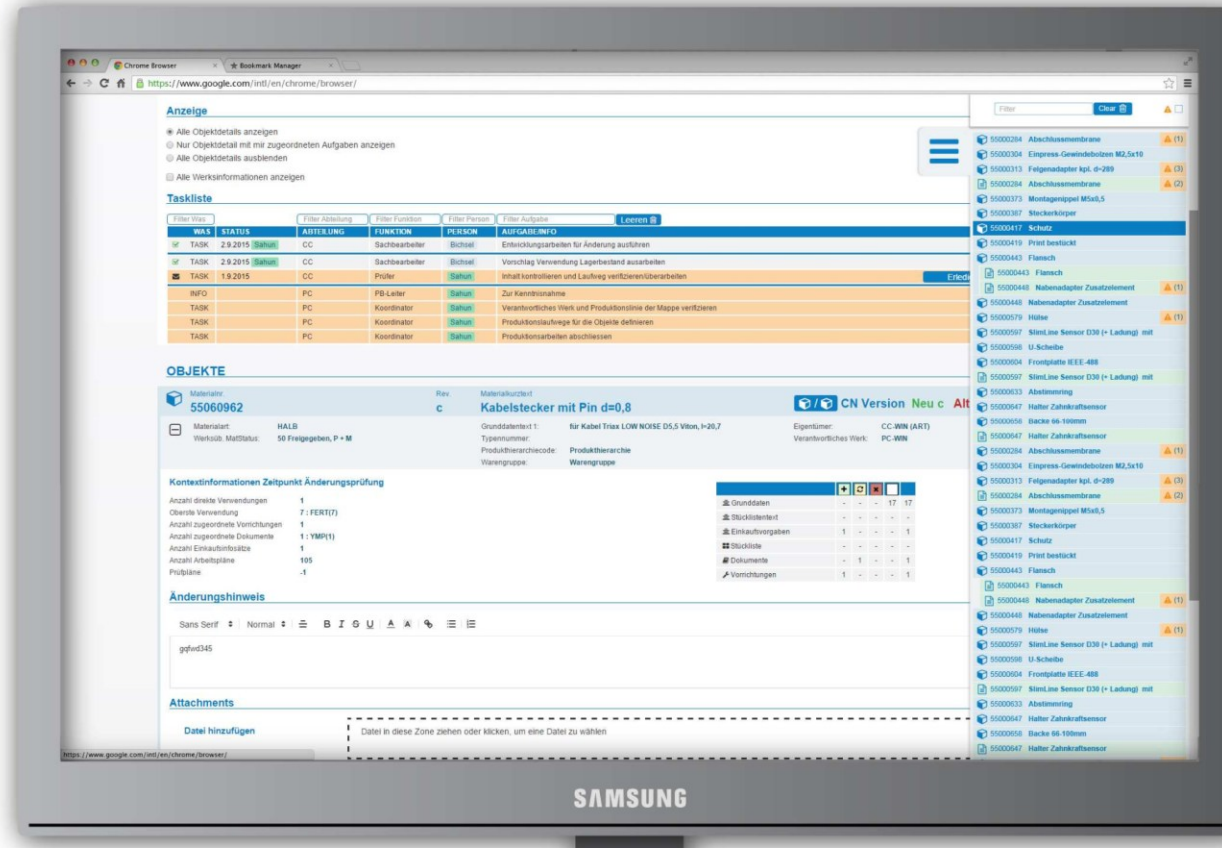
Chrome Browser × Bookmark Manager ×

https://www.google.com/intl/en/chrome/browser/

Anzeige

Alle Objektdetails anzeigen
Nur Objektdetail mit mir zugeordneten Aufgaben anzeigen
Alle Objektdetails ausblenden

Alle Werksinformationen anzeigen

Taskliste

Filter Was | Filter Abteilung | Filter Funktion | Filter Person | Filter Aufgabe | Leeren

| | WAS | STATUS | ABTEILUNG | FUNKTION | PERSON | AUFGABEINFO |
|---|---|---|---|---|---|---|
| | TASK | 2.9.2015 Sahun | CC | Sachbearbeiter | Bichsel | Entwicklungsarbeiten für Änderung ausführen |
| | TASK | 2.9.2015 Sahun | CC | Sachbearbeiter | Bichsel | Vorschlag Verwendung Lagerbestand ausarbeiten |
| | TASK | 1.9.2015 | CC | Prüfer | Sahun | Inhalt kontrollieren und Laufweg verifizieren/überarbeiten |
| | INFO | | PC | PB-Leiter | Sahun | Zur Kenntnisnahme |
| | TASK | | PC | Koordinator | Sahun | Verantwortliches Werk und Produktionslinie der Mappe verifizieren |
| | TASK | | PC | Koordinator | Sahun | Produktionslaufwege für die Objekte definieren |
| | TASK | | PC | Koordinator | Sahun | Produktionsarbeiten abschliessen |

Erlede

OBJEKTE

Materialnr 55060962 Rev. c Materialkurztext Kabelstecker mit Pin d=0,8 CN Version Neu c Alt

Materialart: HALB
Werksüb. MatStatus: 50 Freigegeben, P + M
Grunddatentext 1: für Kabel Triax LOW NOISE D5,5 Viton, l=20,7
Typennummer:
Produkthierarchiecode: Produkthierarchie
Warengruppe: Warengruppe
Eigentümer: CC-WIN (ART)
Verantwortliches Werk: PC-WIN

Kontextinformationen Zeitpunkt Änderungsprüfung

Anzahl direkte Verwendungen 1
Oberste Verwendung 7 : FERT(7)
Anzahl zugeordnete Vorrichtungen 1
Anzahl zugeordnete Dokumente 1 : YMP(1)
Anzahl Einkaufsinfosätze 1
Anzahl Arbeitspläne 105
Prüfpläne -1

| | | | | | |
|---|---|---|---|---|---|
| Grunddaten | - | - | - | 17 | 17 |
| Stücklistentext | - | - | - | - | - |
| Einkaufsvorgaben | 1 | - | - | - | 1 |
| Stückliste | - | - | - | - | - |
| Dokumente | - | 1 | - | - | 1 |
| Vorrichtungen | 1 | - | - | - | 1 |

Änderungshinweis

Sans Serif Normal B I S U A A

gqfwd345

Attachments

Datei hinzufügen

Datei in diese Zone ziehen oder klicken, um eine Datei zu wählen

https://www.google.com/intl/en/chrome/browser/

Filter Clear

55000284 Abschlussmembrane (1)
55000304 Einpress-Gewindebolzen M2,5x10
55000313 Felgenadapter kpl. d=289 (3)
55000284 Abschlussmembrane (2)
55000373 Montagenippel M5x0,5
55000387 Steckerkörper
55000417 Schutz
55000419 Print bestückt
55000443 Flansch
55000443 Flansch
55000448 Nabenadapter Zusatzelement (1)
55000448 Nabenadapter Zusatzelement
55000579 Hülse (1)
55000597 SlimLine Sensor D30 (+ Ladung) mit
55000598 U-Scheibe
55000604 Frontplatte IEEE-488
55000597 SlimLine Sensor D30 (+ Ladung) mit
55000633 Abstimmring
55000647 Halter Zahnkraftsensor
55000656 Backe 66-100mm
55000647 Halter Zahnkraftsensor
55000284 Abschlussmembrane (1)
55000304 Einpress-Gewindebolzen M2,5x10
55000313 Felgenadapter kpl. d=289 (3)
55000284 Abschlussmembrane (2)
55000373 Montagenippel M5x0,5
55000387 Steckerkörper
55000417 Schutz
55000419 Print bestückt
55000443 Flansch
55000443 Flansch
55000448 Nabenadapter Zusatzelement (1)
55000448 Nabenadapter Zusatzelement
55000579 Hülse (1)
55000597 SlimLine Sensor D30 (+ Ladung) mit
55000598 U-Scheibe
55000604 Frontplatte IEEE-488
55000597 SlimLine Sensor D30 (+ Ladung) mit
55000633 Abstimmring
55000647 Halter Zahnkraftsensor
55000656 Backe 66-100mm
55000647 Halter Zahnkraftsensor

SAMSUNG